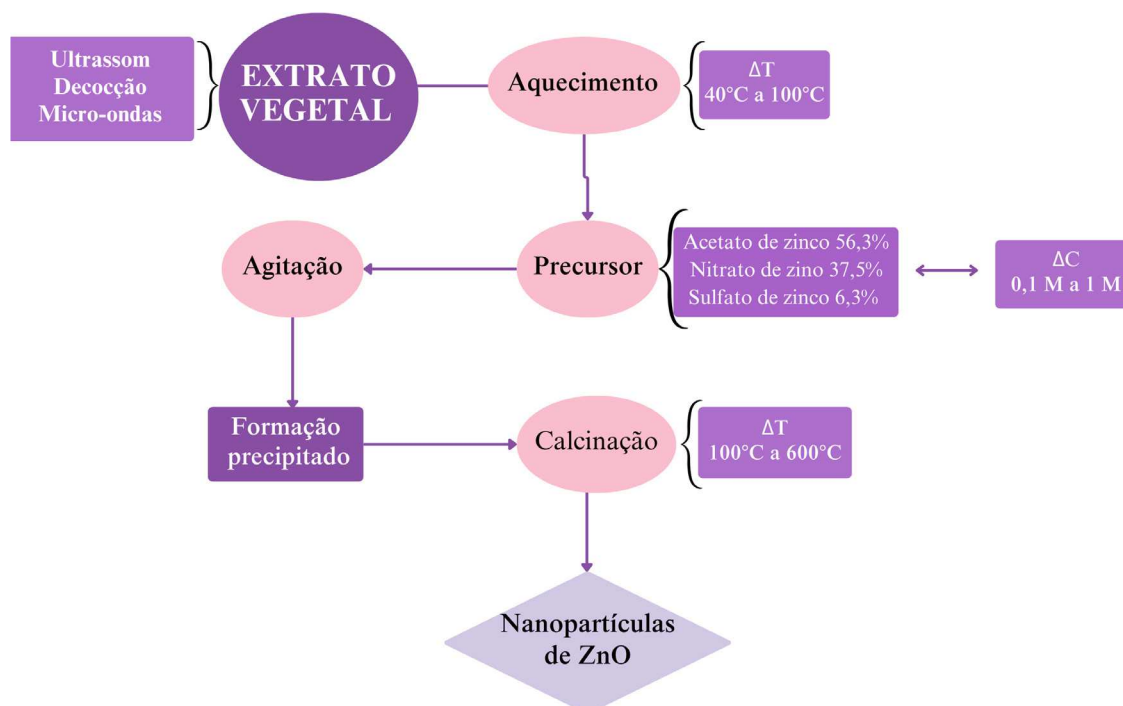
Ultrassom
Decocção
Micro-ondas

EXTRATO VEGETAL

Aquecimento

$\Delta$T
40°C a 100°C

Precursor

Acetato de zinco 56,3%
Nitrato de zino 37,5%
Sulfato de zinco 6,3%

$\Delta$C
0,1 M a 1 M

Agitação

Formação precipitado

Calcinação

$\Delta$T
100°C a 600°C

Nanopartículas de ZnO